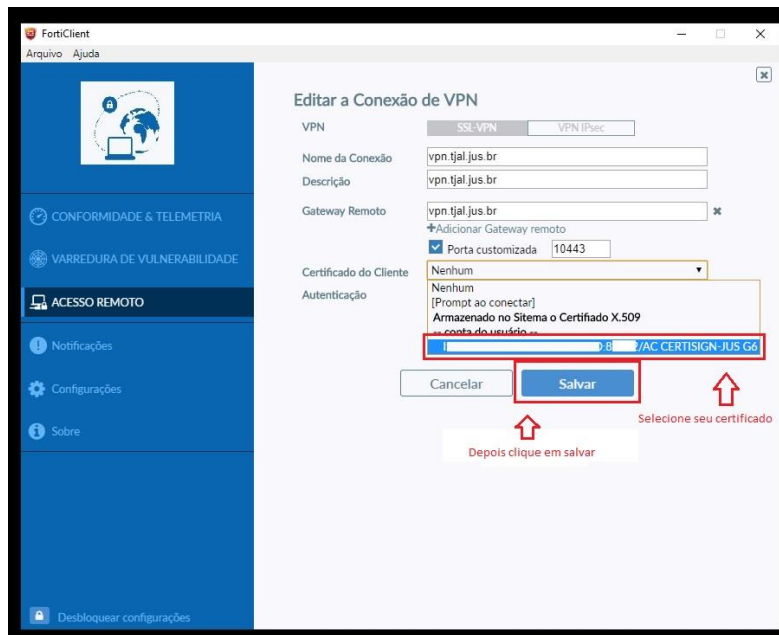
FortiClient
Arquivo Ajuda

CONFORMIDADE & TELEMETRIA
VARREDURA DE VULNERABILIDADE
ACESSO REMOTO
Notificações
Configurações
Sobre
Desbloquear configurações

Editar a Conexão de VPN
VPN SSL-VPN VPN IPsec
Nome da Conexão vpn.tjal.jus.br
Descrição vpn.tjal.jus.br
Gateway Remoto vpn.tjal.jus.br
+Adicionar Gateway remoto
Porta customizada 10443
Certificado do Cliente Nenhum
Autenticação
Nenhum
[Prompt ao conectar]
Armazenado no Sitema o Certificado X.509
-- conta do usuário --
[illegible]/AC CERTISIGN-JUS G6
Cancelar Salvar
Selecione seu certificado
Depois clique em salvar